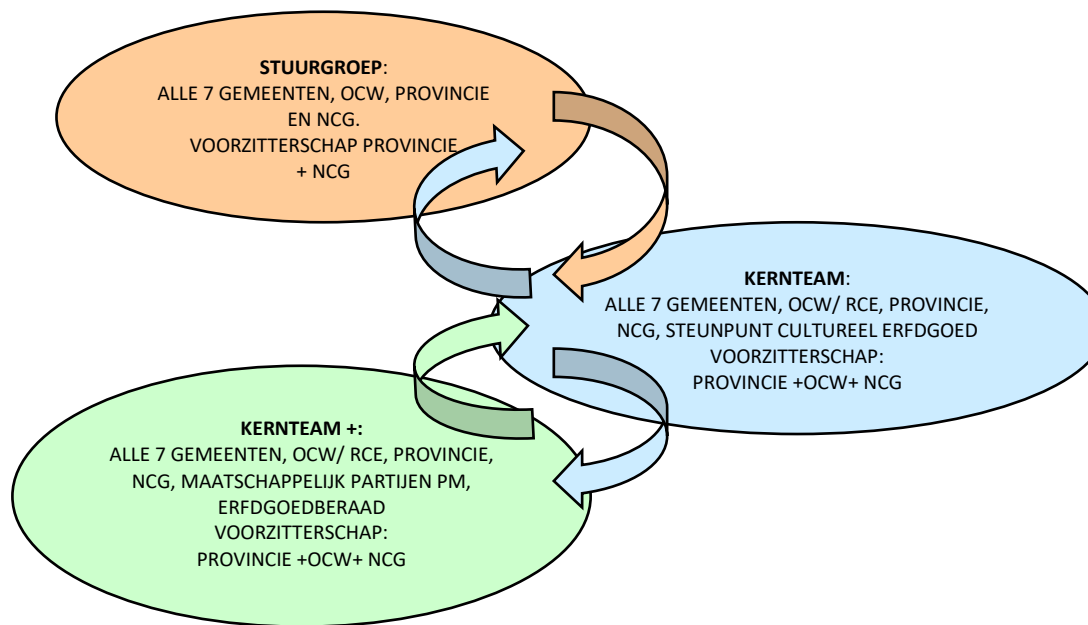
**STUURGROEP**:
ALLE 7 GEMEENTEN, OCW, PROVINCIE EN NCG.
VOORZITTERSCHAP PROVINCIE + NCG

**KERNTEAM**:
ALLE 7 GEMEENTEN, OCW/ RCE, PROVINCIE, NCG, STEUNPUNT CULTUREEL ERFDGOED
VOORZITTERSCHAP:
PROVINCIE +OCW+ NCG

**KERNTEAM +:**
ALLE 7 GEMEENTEN, OCW/ RCE, PROVINCIE, NCG, MAATSCHAPPELIJK PARTIJEN PM, ERFDGOEDBERAAD
VOORZITTERSCHAP:
PROVINCIE +OCW+ NCG